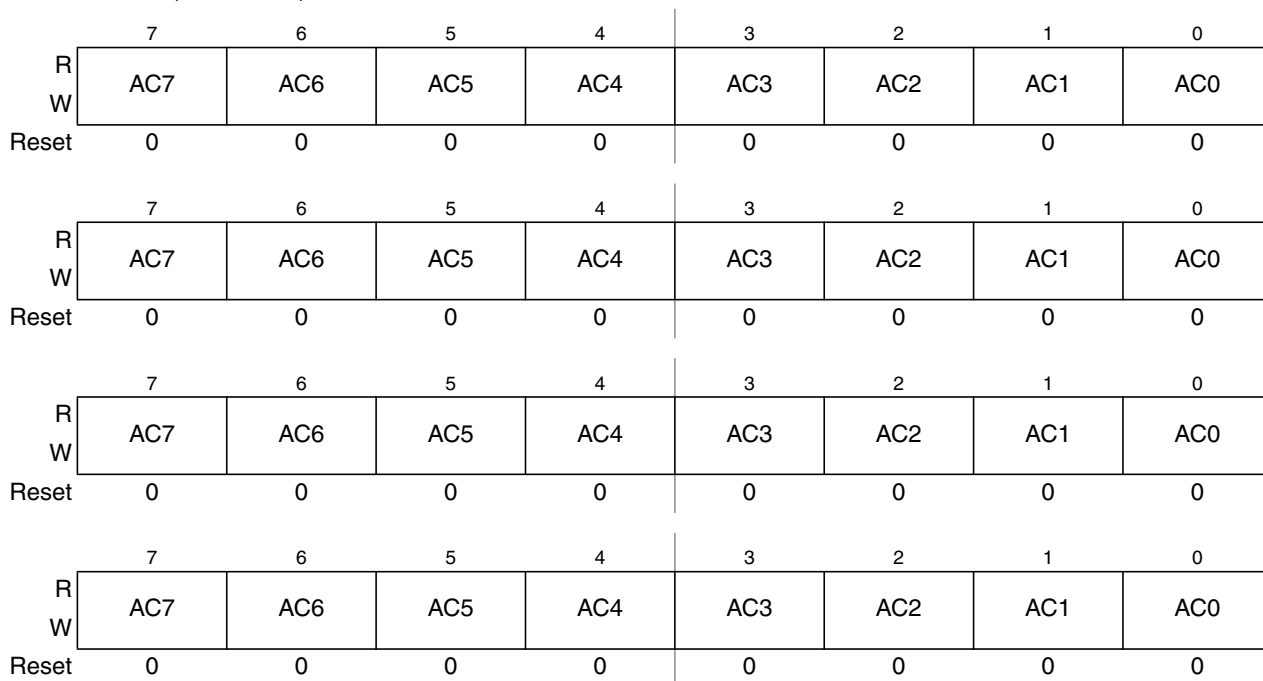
|  | 7 | 6 | 5 | 4 | 3 | 2 | 1 | 0 |
|---|---|---|---|---|---|---|---|---|
| R W | AC7 | AC6 | AC5 | AC4 | AC3 | AC2 | AC1 | AC0 |
| Reset | 0 | 0 | 0 | 0 | 0 | 0 | 0 | 0 |

|  | 7 | 6 | 5 | 4 | 3 | 2 | 1 | 0 |
|---|---|---|---|---|---|---|---|---|
| R W | AC7 | AC6 | AC5 | AC4 | AC3 | AC2 | AC1 | AC0 |
| Reset | 0 | 0 | 0 | 0 | 0 | 0 | 0 | 0 |

|  | 7 | 6 | 5 | 4 | 3 | 2 | 1 | 0 |
|---|---|---|---|---|---|---|---|---|
| R W | AC7 | AC6 | AC5 | AC4 | AC3 | AC2 | AC1 | AC0 |
| Reset | 0 | 0 | 0 | 0 | 0 | 0 | 0 | 0 |

|  | 7 | 6 | 5 | 4 | 3 | 2 | 1 | 0 |
|---|---|---|---|---|---|---|---|---|
| R W | AC7 | AC6 | AC5 | AC4 | AC3 | AC2 | AC1 | AC0 |
| Reset | 0 | 0 | 0 | 0 | 0 | 0 | 0 | 0 |